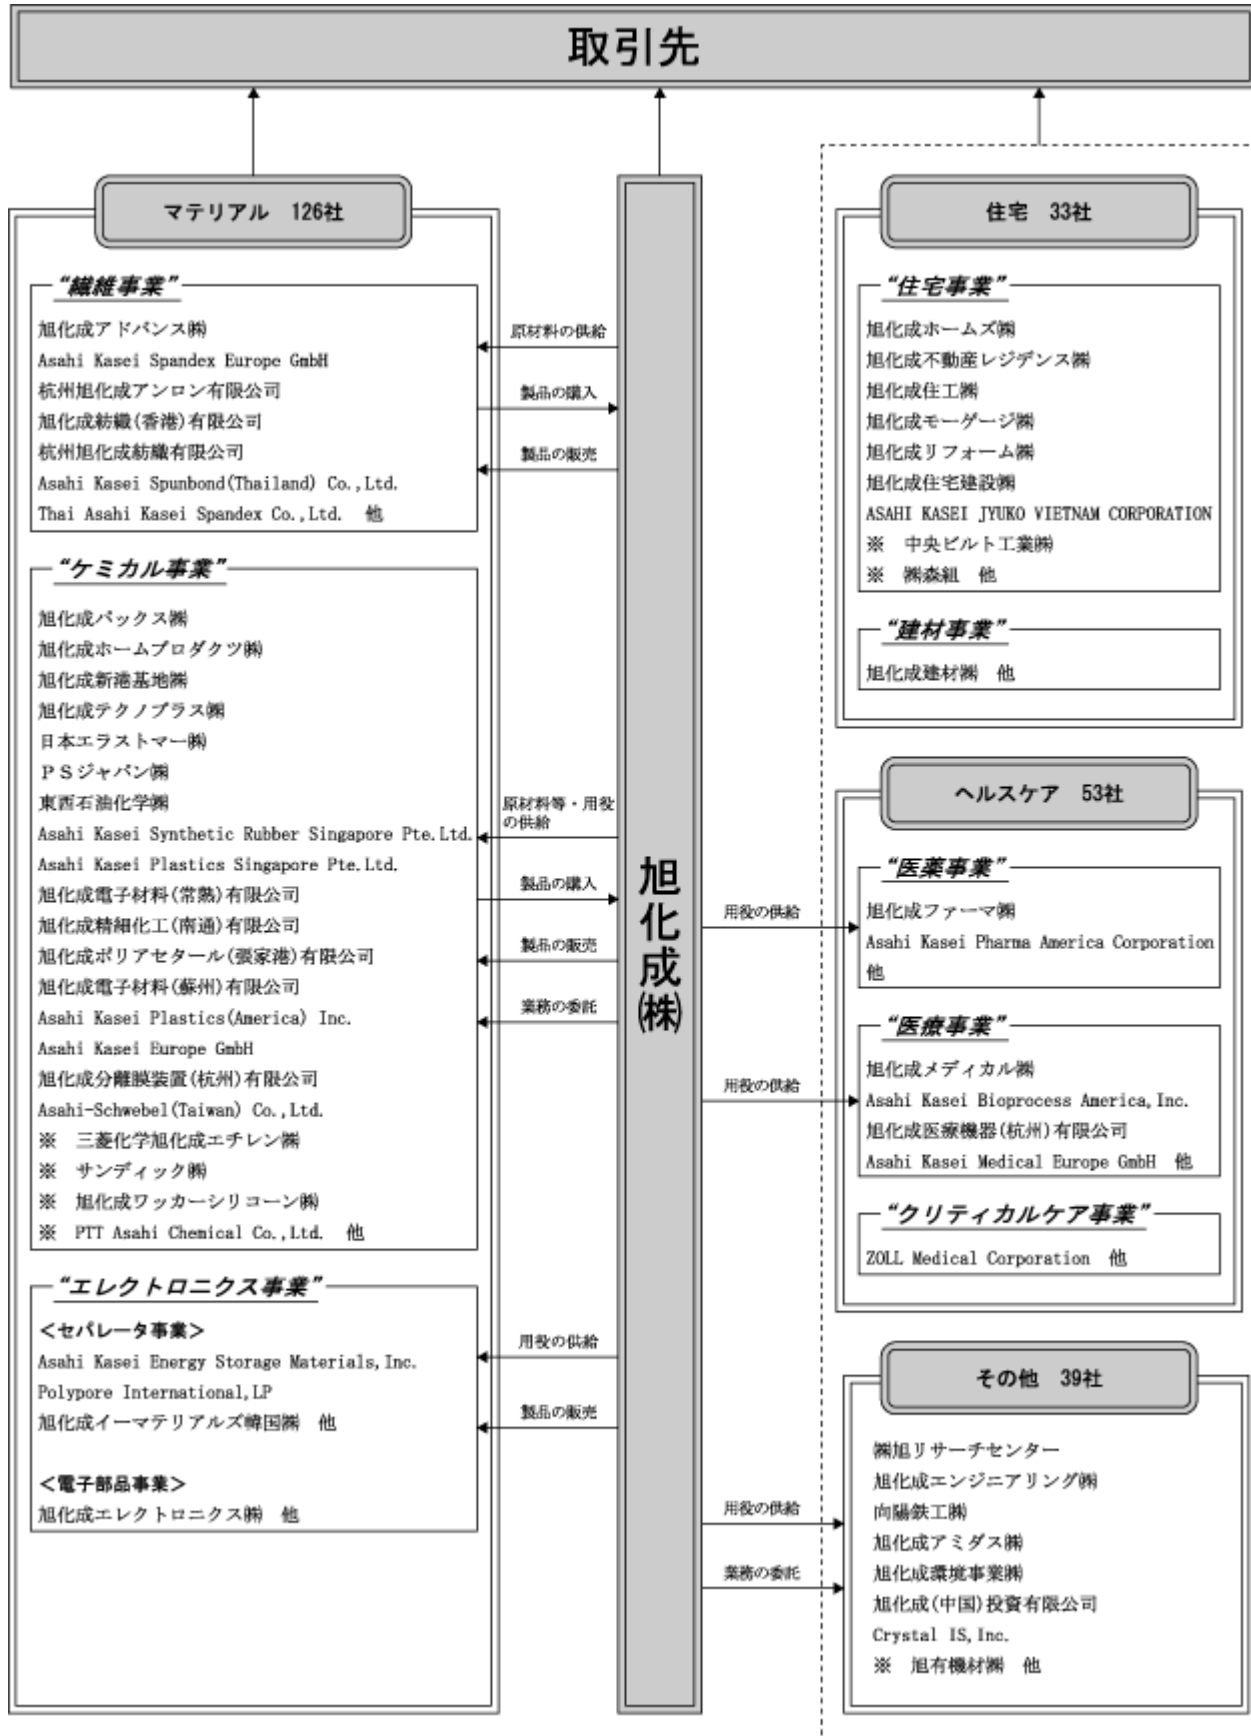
取引先

マテリアル　126社

“繊維事業”
旭化成アドバンス㈱
Asahi Kasei Spandex Europe GmbH
杭州旭化成アンロン有限公司
旭化成紡織(香港)有限公司
杭州旭化成紡織有限公司
Asahi Kasei Spunbond(Thailand) Co.,Ltd.
Thai Asahi Kasei Spandex Co.,Ltd.　他

原材料の供給
製品の購入
製品の販売

“ケミカル事業”
旭化成パックス㈱
旭化成ホームプロダクツ㈱
旭化成新港基地㈱
旭化成テクノプラス㈱
日本エラストマー㈱
ＰＳジャパン㈱
東西石油化学㈱
Asahi Kasei Synthetic Rubber Singapore Pte.Ltd.
Asahi Kasei Plastics Singapore Pte.Ltd.
旭化成電子材料(常熟)有限公司
旭化成精細化工(南通)有限公司
旭化成ポリアセタール(張家港)有限公司
旭化成電子材料(蘇州)有限公司
Asahi Kasei Plastics(America) Inc.
Asahi Kasei Europe GmbH
旭化成分離膜装置(杭州)有限公司
Asahi-Schwebel(Taiwan) Co.,Ltd.
※　三菱化学旭化成エチレン㈱
※　サンディック㈱
※　旭化成ワッカーシリコーン㈱
※　PTT Asahi Chemical Co.,Ltd.　他

原材料等・用役の供給
製品の購入
製品の販売
業務の委託

“エレクトロニクス事業”
<セパレータ事業>
Asahi Kasei Energy Storage Materials,Inc.
Polypore International,LP
旭化成イーマテリアルズ韓国㈱　他

<電子部品事業>
旭化成エレクトロニクス㈱　他

用役の供給
製品の販売

旭化成㈱

住宅　33社

“住宅事業”
旭化成ホームズ㈱
旭化成不動産レジデンス㈱
旭化成住工㈱
旭化成モーゲージ㈱
旭化成リフォーム㈱
旭化成住宅建設㈱
ASAHI KASEI JYUKO VIETNAM CORPORATION
※　中央ビルト工業㈱
※　㈱森組　他

“建材事業”
旭化成建材㈱　他

ヘルスケア　53社

用役の供給

“医薬事業”
旭化成ファーマ㈱
Asahi Kasei Pharma America Corporation
他

用役の供給

“医療事業”
旭化成メディカル㈱
Asahi Kasei Bioprocess America,Inc.
旭化成医療機器(杭州)有限公司
Asahi Kasei Medical Europe GmbH　他

“クリティカルケア事業”
ZOLL Medical Corporation　他

その他　39社

用役の供給
業務の委託

㈱旭リサーチセンター
旭化成エンジニアリング㈱
向陽鉄工㈱
旭化成アミダス㈱
旭化成環境事業㈱
旭化成(中国)投資有限公司
Crystal IS,Inc.
※　旭有機材㈱　他